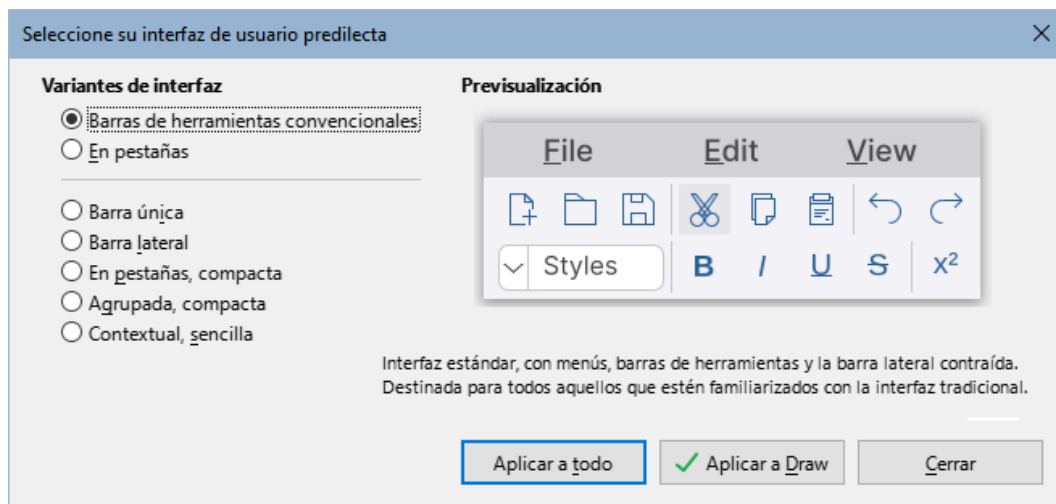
Seleccione su interfaz de usuario predilecta

Variantes de interfaz

Barras de herramientas convencionales
En pestañas

Barra única
Barra lateral
En pestañas, compacta
Agrupada, compacta
Contextual, sencilla

Previsualización

File Edit View

Styles B I U S $x^2$

Interfaz estándar, con menús, barras de herramientas y la barra lateral contraída. Destinada para todos aquellos que estén familiarizados con la interfaz tradicional.

Aplicar a todo
Aplicar a Draw
Cerrar